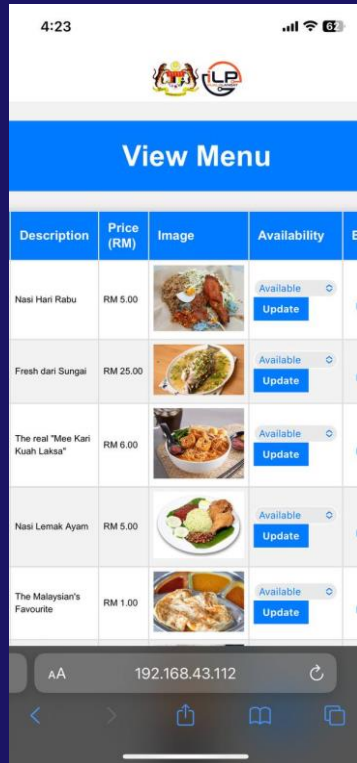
4:23

62

LP

View Menu

| Description | Price (RM) | Image | Availability | E |
|---|---|---|---|---|
| Nasi Hari Rabu | RM 5.00 | | Available Update | |
| Fresh dari Sungai | RM 25.00 | | Available Update | |
| The real "Mee Kari Kuah Laksa" | RM 6.00 | | Available Update | |
| Nasi Lemak Ayam | RM 5.00 | | Available Update | |
| The Malaysian's Favourite | RM 1.00 | | Available Update | |

AA 192.168.43.112